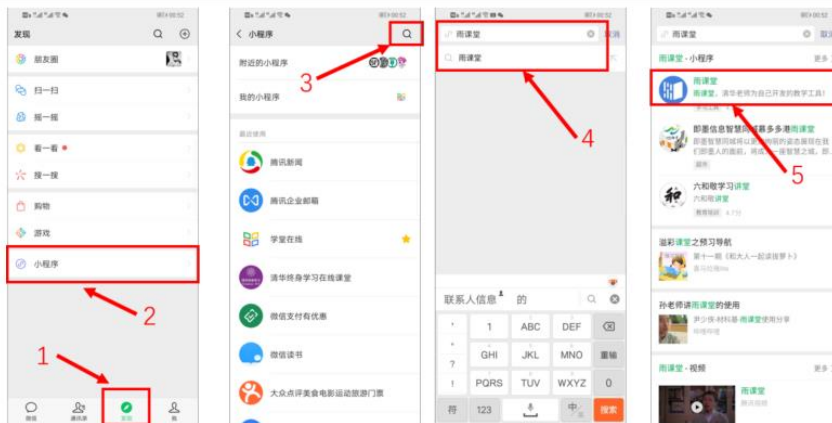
发现

朋友圈

扫一扫

摇一摇

看一看

搜一搜

购物

游戏

小程序

2

1

微信 通讯录 发现 我

小程序

3

附近的小程序

我的小程序

最近使用

腾讯新闻

腾讯企业邮箱

学堂在线

清华终身学习在线课堂

微信支付有优惠

微信读书

大众点评美食电影运动旅游门票

雨课堂

取消

雨课堂

4

联系人信息 的

1 ABC DEF

GHI JKL MNO 重输

? PQRS TUV WXYZ 0

符 123 中 搜索

雨课堂

雨课堂 - 小程序

更多

雨课堂

雨课堂，清华老师为自己开发的教学工具!

即墨信息智慧网络多多港雨课堂

5

六和敬学习课堂

六和雨课堂

温彩课堂之预习导航

第十一期《和大人一起读拔萝卜》

孙老师讲雨课堂的使用

雨课堂 - 视频

更多

雨课堂